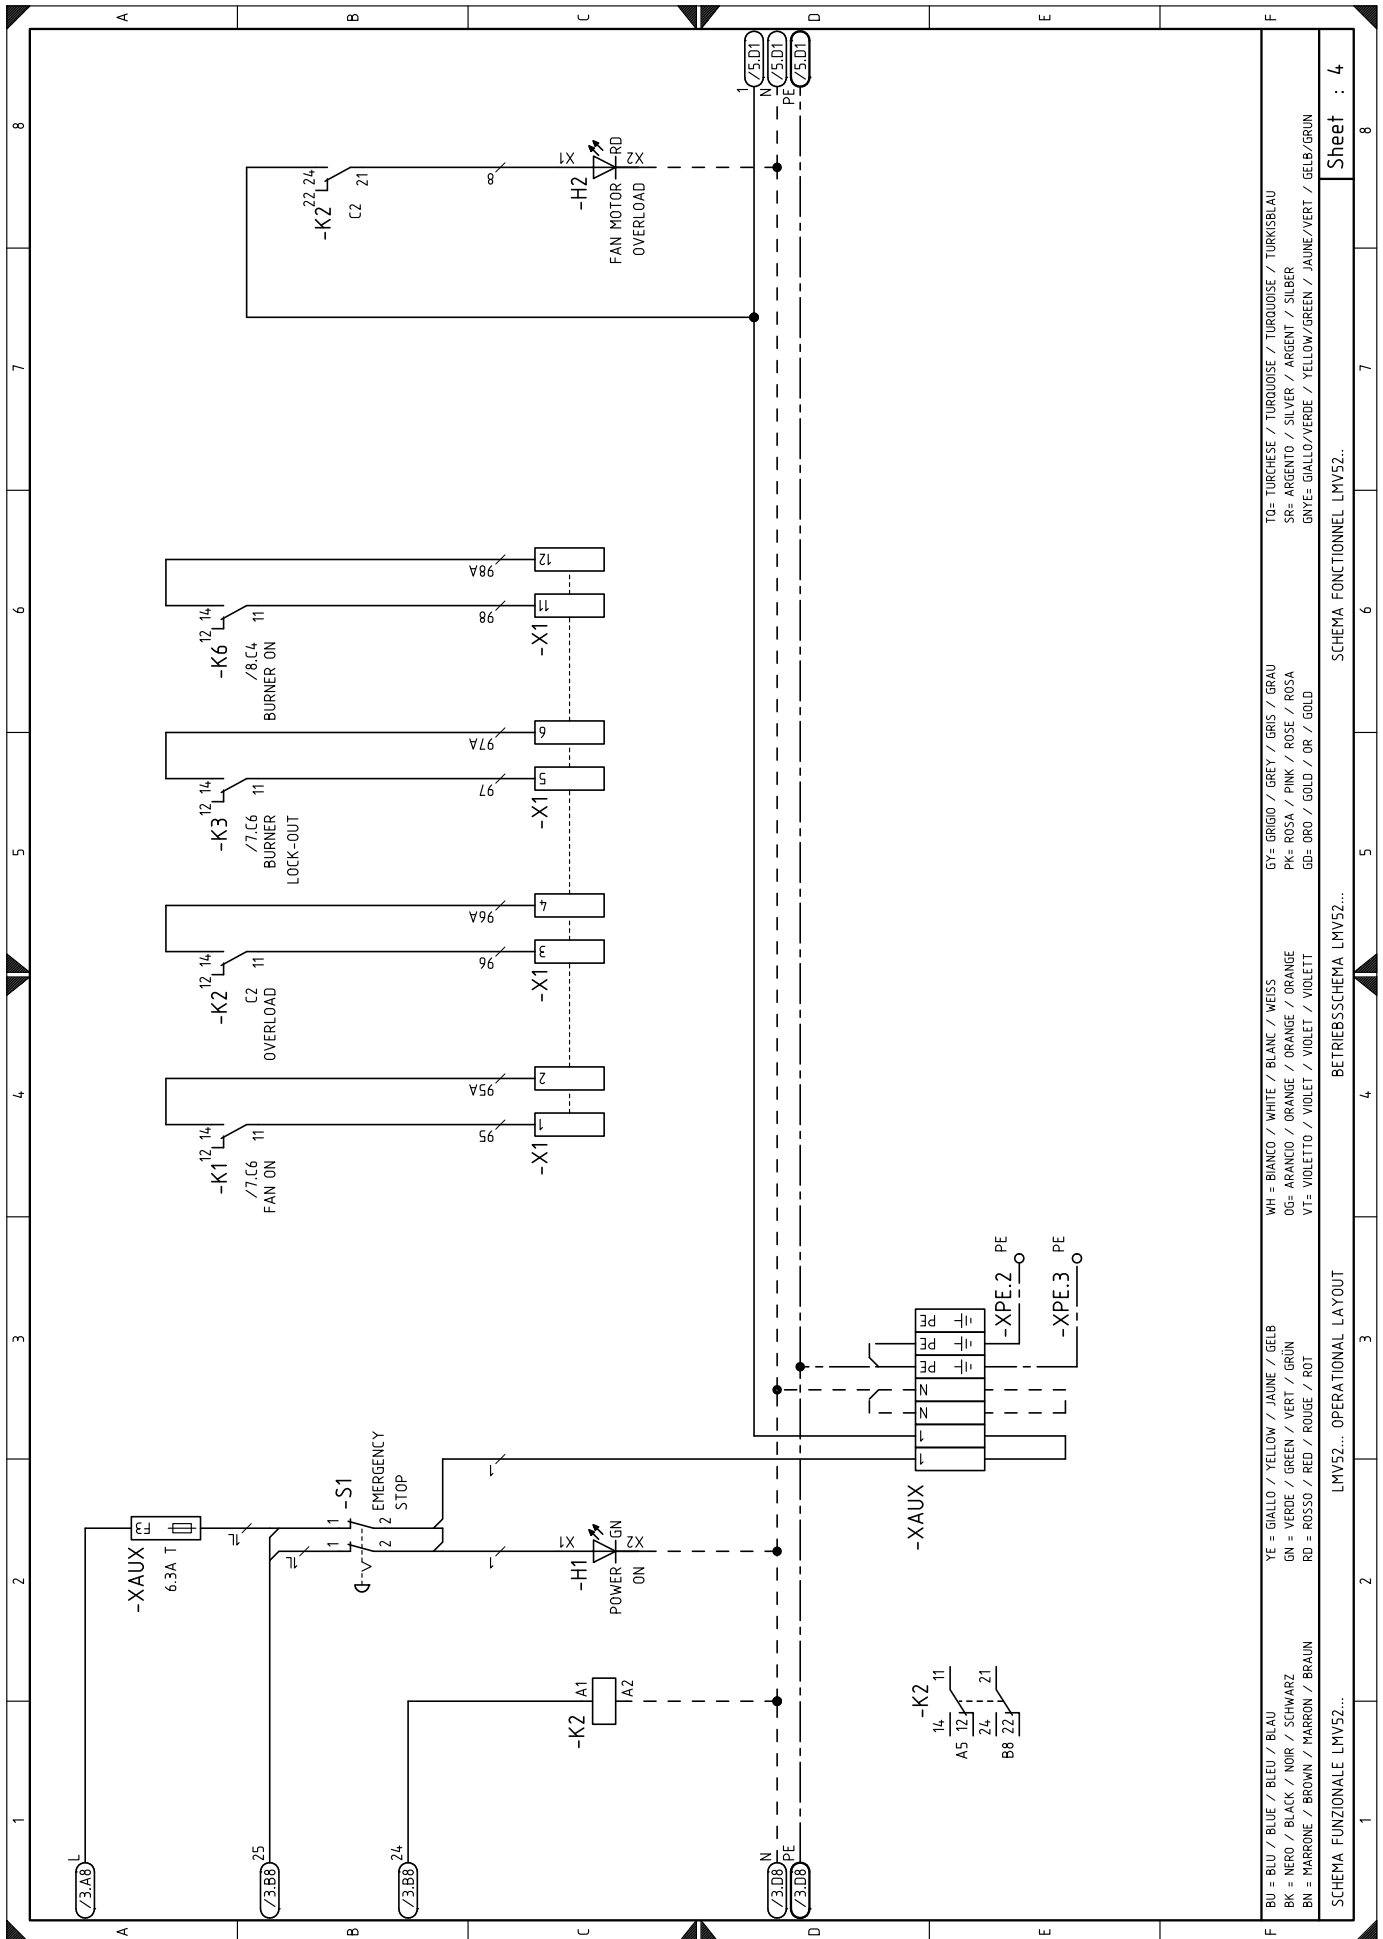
A B C D E F

8 7 6 5 4 3 2 1

/5.D1 /5.D1 /5.D1
1 N PE

-K2 22 24 21 C2
8
X1 RD X2
-H2
FAN MOTOR OVERLOAD

-K6 12 14 11
/8.C4
BURNER ON
98 98A
-X1 11 12

-K3 12 14 11
/7.C6
BURNER LOCK-OUT
97 97A
-X1 5 6

-K2 12 14 11
C2
OVERLOAD
96 96A
-X1 3 4

-K1 12 14 11
/7.C6
FAN ON
95 95A
-X1 1 2

-XPE.2 PE
-XPE.3 PE
PE PE PE N N 1 1
-XAUX

-S1
EMERGENCY STOP
1 2 1 2
1L 1L
1 1

-XAUX
F3
6.3A T

X1 GN X2
-H1
POWER ON

-K2 A1 A2

-K2
14 12 11
A5
24 22 21
B8

/3.A8 L
/3.B8 25
/3.B8 24
/3.D8 N
/3.D8 PE

BU = BLU / BLUE / BLEU / BLAU
BK = NERO / BLACK / NOIR / SCHWARZ
BN = MARRONE / BROWN / MARRON / BRAUN
YE = GIALLO / YELLOW / JAUNE / GELB
GN = VERDE / GREEN / VERT / GRÜN
RD = ROSSO / RED / ROUGE / ROT
WH = BIANCO / WHITE / BLANC / WEISS
OG= ARANCIO / ORANGE / ORANGE / ORANGE
VT= VIOLETTO / VIOLET / VIOLET / VIOLETT
GY= GRIGIO / GREY / GRIS / GRAU
PK= ROSA / PINK / ROSE / ROSA
GD= ORO / GOLD / OR / GOLD
TQ= TURCHESE / TURQUOISE / TURQUOISE / TURKISBLAU
SR= ARGENTO / SILVER / ARGENT / SILBER
GNYE= GIALLO/VERDE / YELLOW/GREEN / JAUNE/VERT / GELB/GRUN

SCHEMA FUNZIONALE LMV52... LMV52... OPERATIONAL LAYOUT BETRIEBSSCHEMA LMV52... SCHEMA FONCTIONNEL LMV52...
Sheet : 4